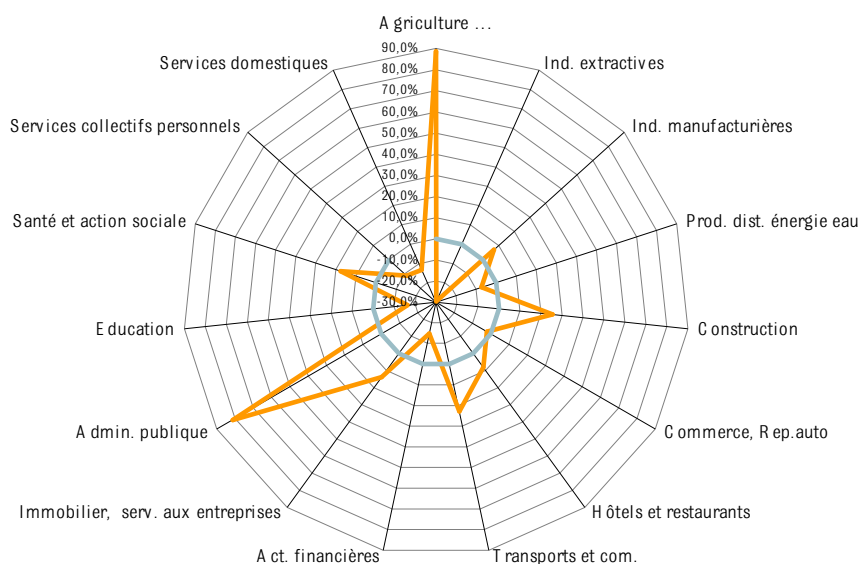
Agriculture ...
90,0%
80,0%
70,0%
60,0%
50,0%
40,0%
30,0%
20,0%
10,0%
0,0%
-10,0%
-20,0%
-30,0%
Ind. extractives
Ind. manufacturières
Prod. dist. énergie eau
Construction
Commerce, Rep.auto
Hôtels et restaurants
Transports et com.
Act. financières
Immobilier, serv. aux entreprises
Admin. publique
Education
Santé et action sociale
Services collectifs personnels
Services domestiques